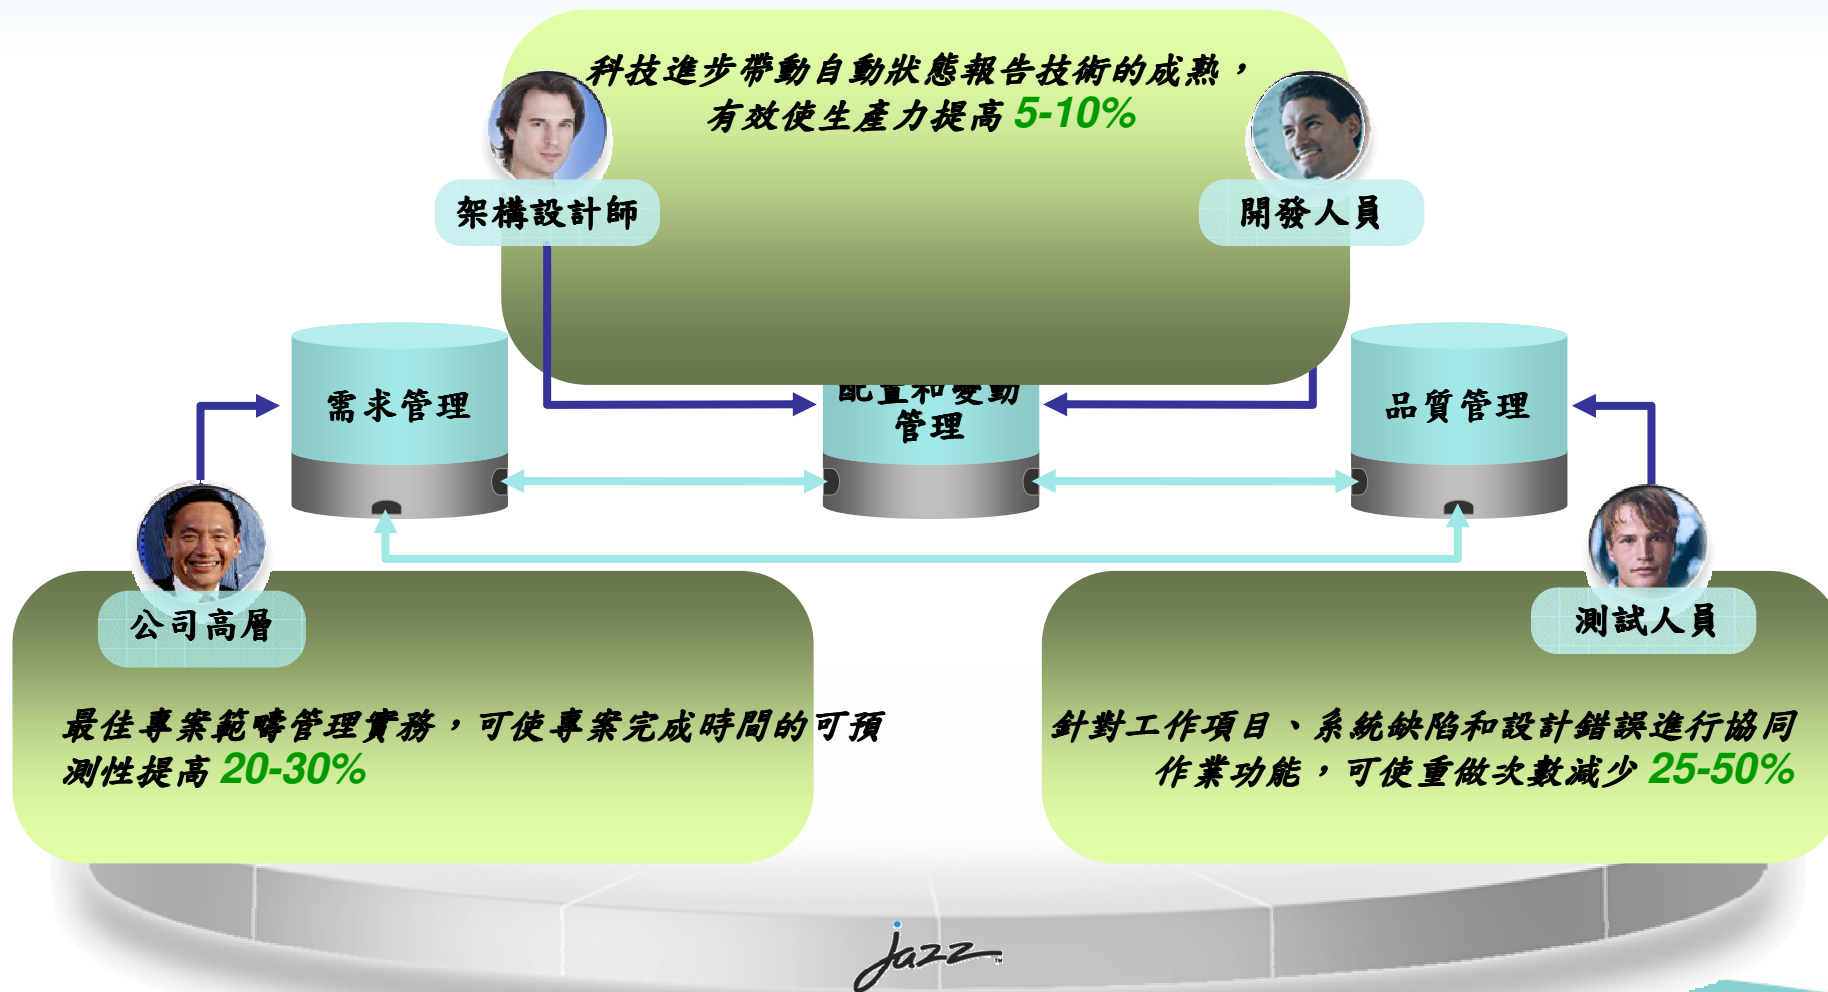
科技進步帶動自動狀態報告技術的成熟，有效使生產力提高 5-10%

架構設計師

開發人員

需求管理

配置和變動管理

品質管理

公司高層

測試人員

最佳專案範疇管理實務，可使專案完成時間的可預測性提高 20-30%

針對工作項目、系統缺陷和設計錯誤進行協同作業功能，可使重做次數減少 25-50%

Jazz